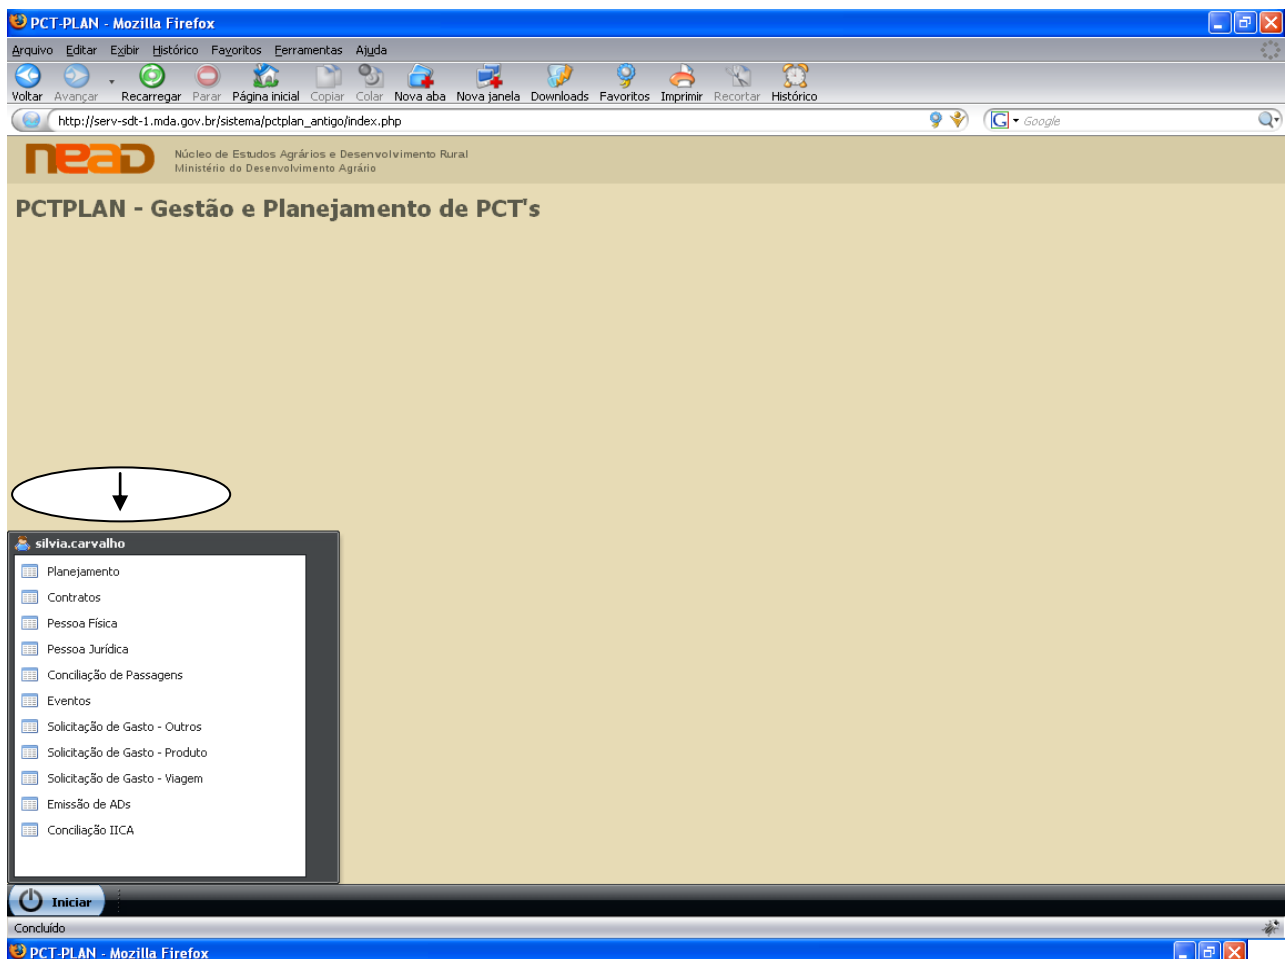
PCT-PLAN - Mozilla Firefox

Arquivo Editar Exibir Histórico Favoritos Ferramentas Ajuda

Voltar Avançar Recarregar Parar Página inicial Copiar Colar Nova aba Nova janela Downloads Favoritos Imprimir Recortar Histórico

http://serv-sdt-1.mda.gov.br/sistema/pctplan_antigo/index.php

Google

nead Núcleo de Estudos Agrários e Desenvolvimento Rural
Ministério do Desenvolvimento Agrário

PCTPLAN - Gestão e Planejamento de PCT's

silvia.carvalho

Planejamento
Contratos
Pessoa Física
Pessoa Jurídica
Conciliação de Passagens
Eventos
Solicitação de Gasto - Outros
Solicitação de Gasto - Produto
Solicitação de Gasto - Viagem
Emissão de ADs
Conciliação IICA

Iniciar

Concluído

PCT-PLAN - Mozilla Firefox